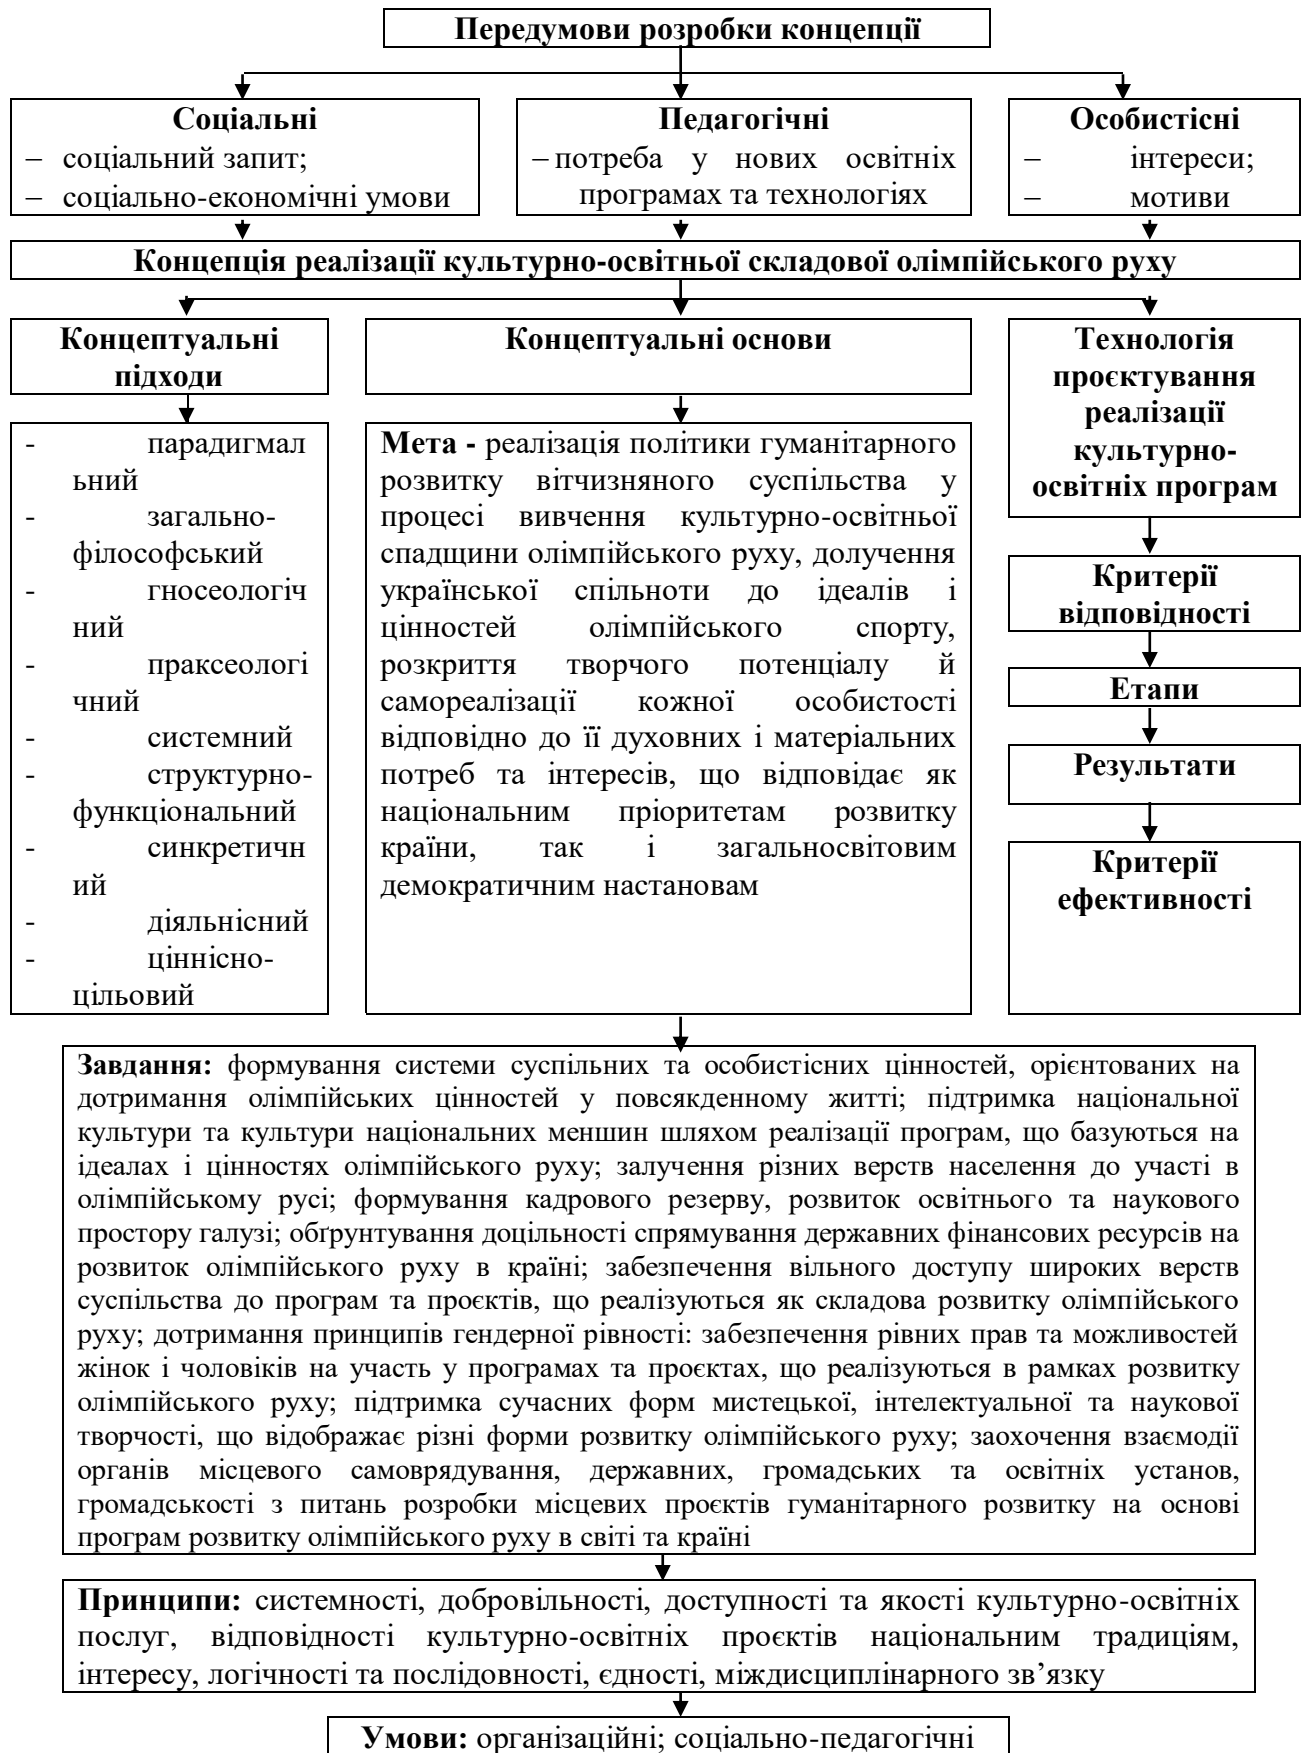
Передумови розробки концепції

Соціальні
– соціальний запит;
– соціально-економічні умови

Педагогічні
– потреба у нових освітніх програмах та технологіях

Особистісні
– інтереси;
– мотиви

Концепція реалізації культурно-освітньої складової олімпійського руху

Концептуальні підходи

- парадигмальний
- загально-філософський
- гносеологічний
- праксеологічний
- системний
- структурно-функціональний
- синкретичний
- діяльнісний
- ціннісно-цільовий

Концептуальні основи

Мета - реалізація політики гуманітарного розвитку вітчизняного суспільства у процесі вивчення культурно-освітньої спадщини олімпійського руху, долучення української спільноти до ідеалів і цінностей олімпійського спорту, розкриття творчого потенціалу й самореалізації кожної особистості відповідно до її духовних і матеріальних потреб та інтересів, що відповідає як національним пріоритетам розвитку країни, так і загальносвітовим демократичним настановам

Технологія проєктування реалізації культурно-освітніх програм

Критерії відповідності

Етапи

Результати

Критерії ефективності

Завдання: формування системи суспільних та особистісних цінностей, орієнтованих на дотримання олімпійських цінностей у повсякденному житті; підтримка національної культури та культури національних меншин шляхом реалізації програм, що базуються на ідеалах і цінностях олімпійського руху; залучення різних верств населення до участі в олімпійському русі; формування кадрового резерву, розвиток освітнього та наукового простору галузі; обґрунтування доцільності спрямування державних фінансових ресурсів на розвиток олімпійського руху в країні; забезпечення вільного доступу широких верств суспільства до програм та проєктів, що реалізуються як складова розвитку олімпійського руху; дотримання принципів гендерної рівності: забезпечення рівних прав та можливостей жінок і чоловіків на участь у програмах та проєктах, що реалізуються в рамках розвитку олімпійського руху; підтримка сучасних форм мистецької, інтелектуальної та наукової творчості, що відображає різні форми розвитку олімпійського руху; заохочення взаємодії органів місцевого самоврядування, державних, громадських та освітніх установ, громадськості з питань розробки місцевих проєктів гуманітарного розвитку на основі програм розвитку олімпійського руху в світі та країні

Принципи: системності, добровільності, доступності та якості культурно-освітніх послуг, відповідності культурно-освітніх проєктів національним традиціям, інтересу, логічності та послідовності, єдності, міждисциплінарного зв’язку

Умови: організаційні; соціально-педагогічні